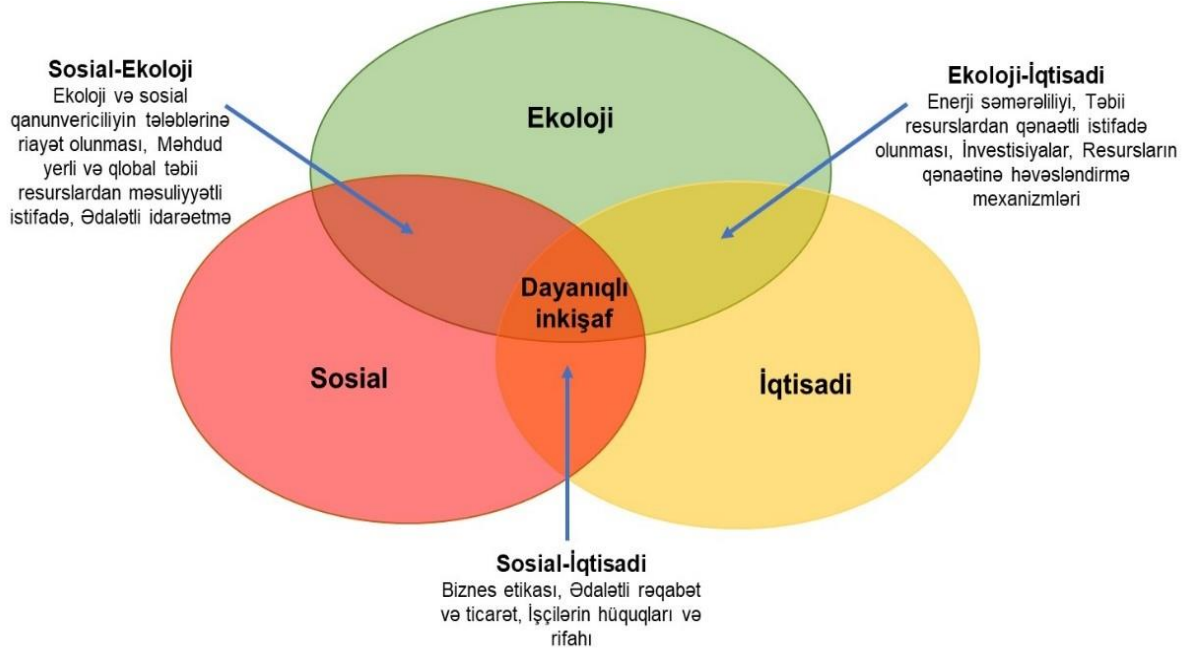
Sosial-Ekoloji
Ekoloji və sosial qanunvericiliyin tələblərinə riayət olunması, Məhdud yerli və qlobal təbii resurslardan məsuliyyətli istifadə, Ədalətli idarəetmə

Ekoloji

Ekoloji-İqtisadi
Enerji səmərəliliyi, Təbii resurslardan qənaətli istifadə olunması, İnvestisiyalar, Resursların qənaətinə həvəsləndirmə mexanizmləri

Dayanıqlı inkişaf

Sosial

İqtisadi

Sosial-İqtisadi
Biznes etikası, Ədalətli rəqabət və ticarət, İşçilərin hüquqları və rifahı